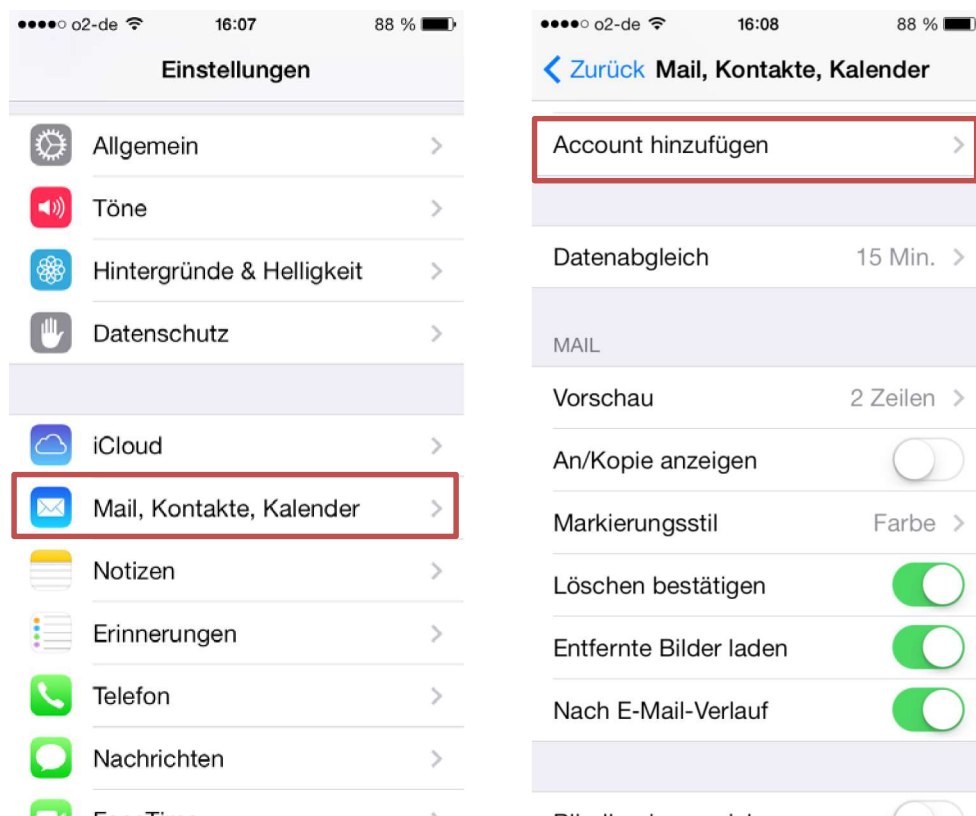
●●●●○ o2-de 16:07 88 %

Einstellungen

Allgemein

Töne

Hintergründe & Helligkeit

Datenschutz

iCloud

Mail, Kontakte, Kalender

Notizen

Erinnerungen

Telefon

Nachrichten

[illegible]

●●●●○ o2-de 16:08 88 %

Zurück Mail, Kontakte, Kalender

Account hinzufügen

Datenabgleich 15 Min.

MAIL

Vorschau 2 Zeilen

An/Kopie anzeigen

Markierungsstil Farbe

Löschen bestätigen

Entfernte Bilder laden

Nach E-Mail-Verlauf

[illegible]